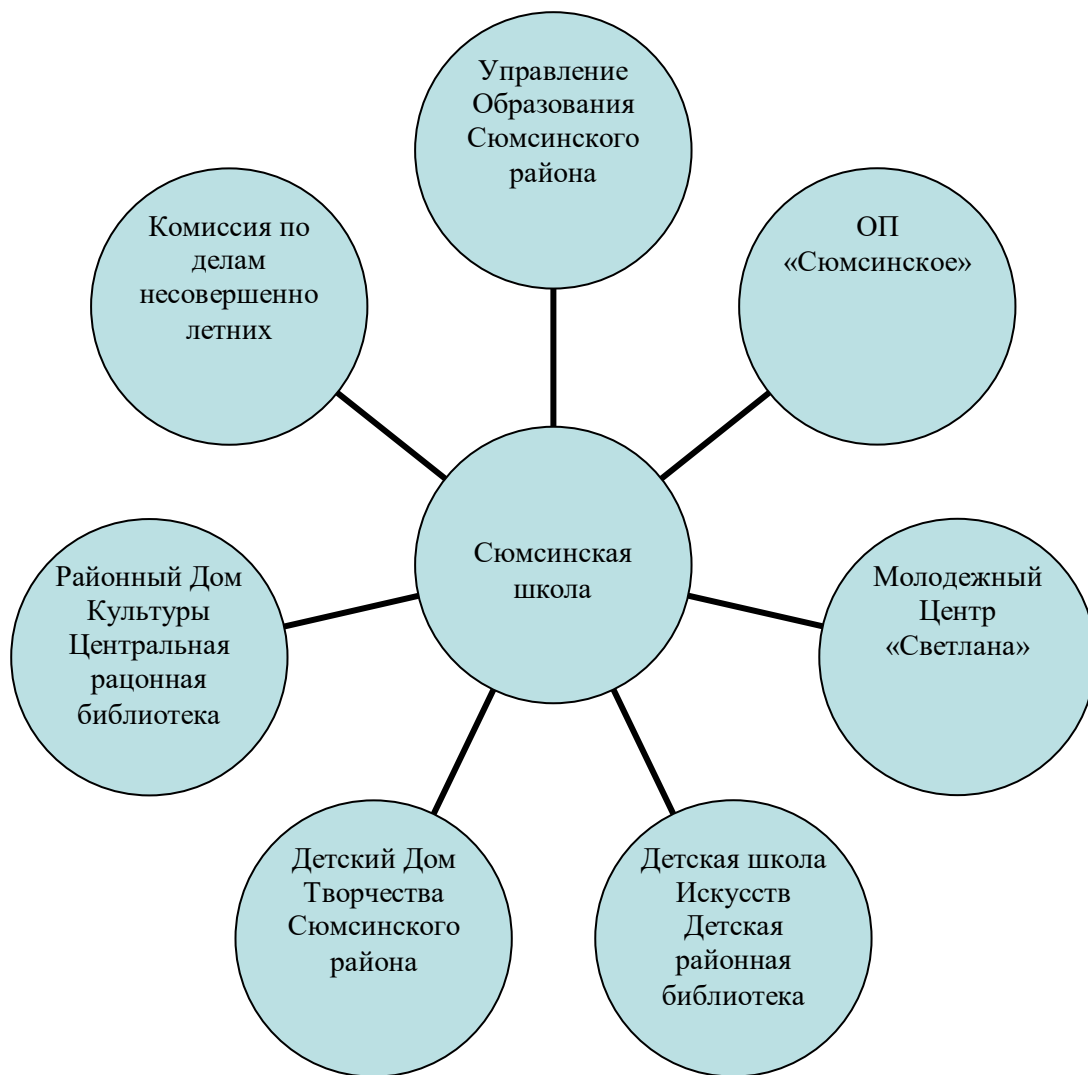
Управление Образования Сюмсинского района

Комиссия по делам несовершенно летних

ОП «Сюмсинское»

Сюмсинская школа

Районный Дом Культуры Центральная рацонная библиотека

Молодежный Центр «Светлана»

Детский Дом Творчества Сюмсинского района

Детская школа Искусств Детская районная библиотека